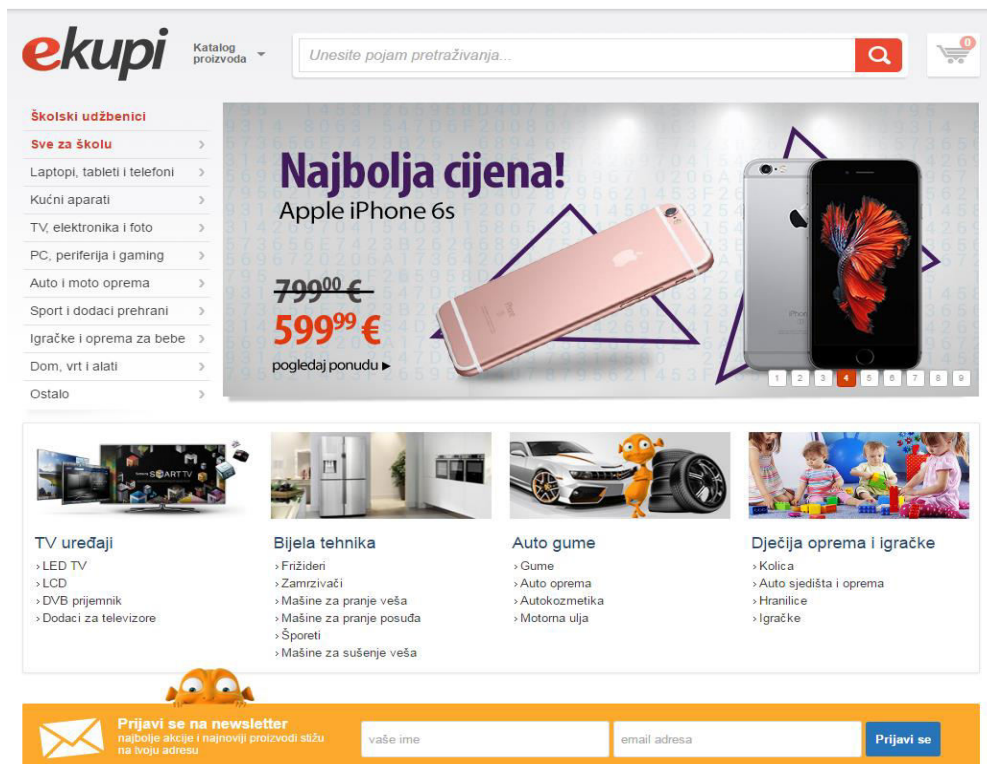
ekupi

Katalog proizvoda

Unesite pojam pretraživanja...

0

Školski udžbenici
Sve za školu
Laptopi, tableti i telefoni
Kućni aparati
TV, elektronika i foto
PC, periferija i gaming
Auto i moto oprema
Sport i dodaci prehrani
Igračke i oprema za bebe
Dom, vrt i alati
Ostalo

Najbolja cijena!
Apple iPhone 6s
$799^{00}$ €
$599^{99}$ €
pogledaj ponudu ▶

1 2 3 4 5 6 7 8 9

SMART TV

TV uređaji
› LED TV
› LCD
› DVB prijemnik
› Dodaci za televizore

Bijela tehnika
› Frižideri
› Zamrzivači
› Mašine za pranje veša
› Mašine za pranje posuđa
› Šporeti
› Mašine za sušenje veša

Auto gume
› Gume
› Auto oprema
› Autokozmetika
› Motorna ulja

Dječija oprema i igračke
› Kolica
› Auto sjedišta i oprema
› Hranilice
› Igračke

Prijavi se na newsletter
najbolje akcije i najnoviji proizvodi stižu na tvoju adresu

vaše ime
email adresa
Prijavi se